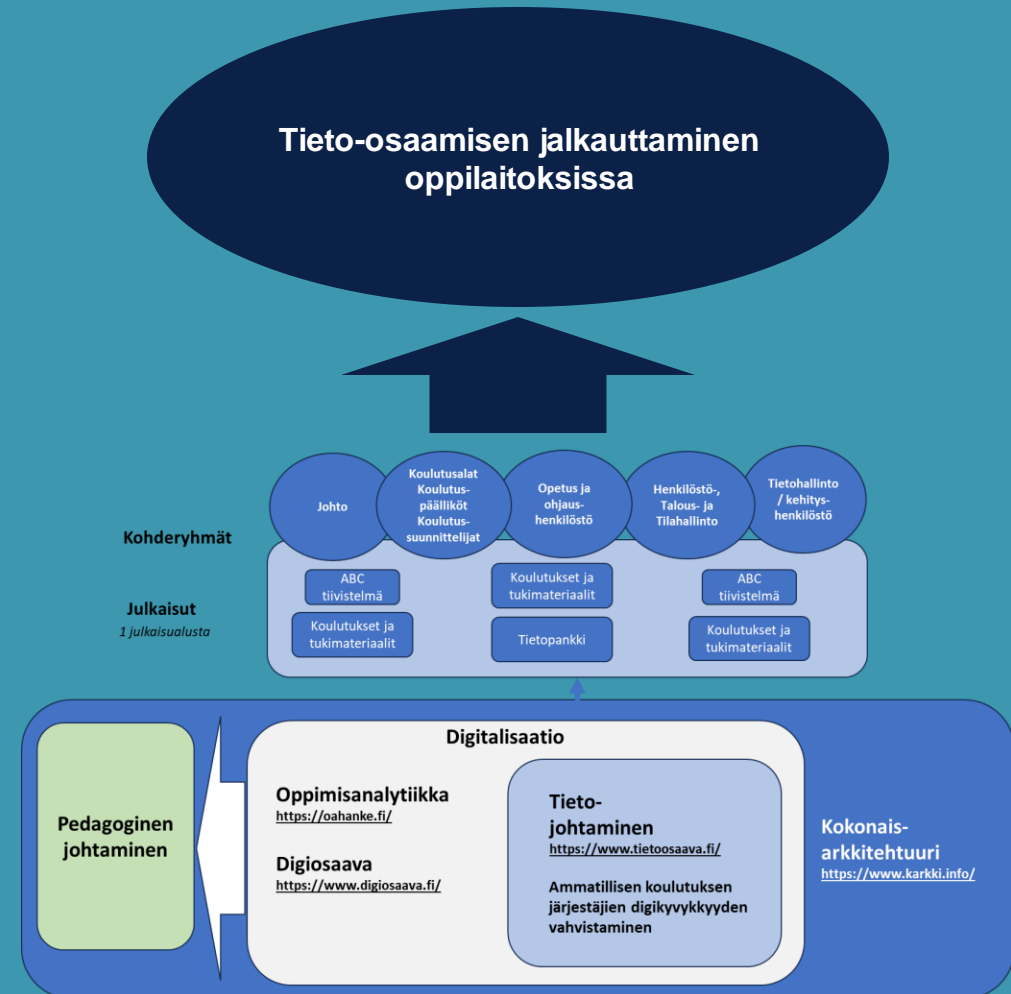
Tieto-osaamisen jalkauttaminen oppilaitoksissa

Johto

Koulutusalat Koulutus-päälliköt Koulutus-suunnittelijat

Opetus ja ohjaus-henkilöstö

Henkilöstö-, Talous- ja Tilahallinto

Tietohallinto / kehitys-henkilöstö

Kohderyhmät

Julkaisut
1 julkaisualusta

ABC tiivistelmä

Koulutukset ja tukimateriaalit

Koulutukset ja tukimateriaalit

Tietopankki

ABC tiivistelmä

Koulutukset ja tukimateriaalit

Pedagoginen johtaminen

Digitalisaatio

Oppimisanalytiikka
https://oahanke.fi/

Digiosaava
https://www.digiosaava.fi/

Tieto-johtaminen
https://www.tietoosaava.fi/

Ammatillisen koulutuksen järjestäjien digikyvykkyyden vahvistaminen

Kokonais-arkkitehtuuri
https://www.karkki.info/